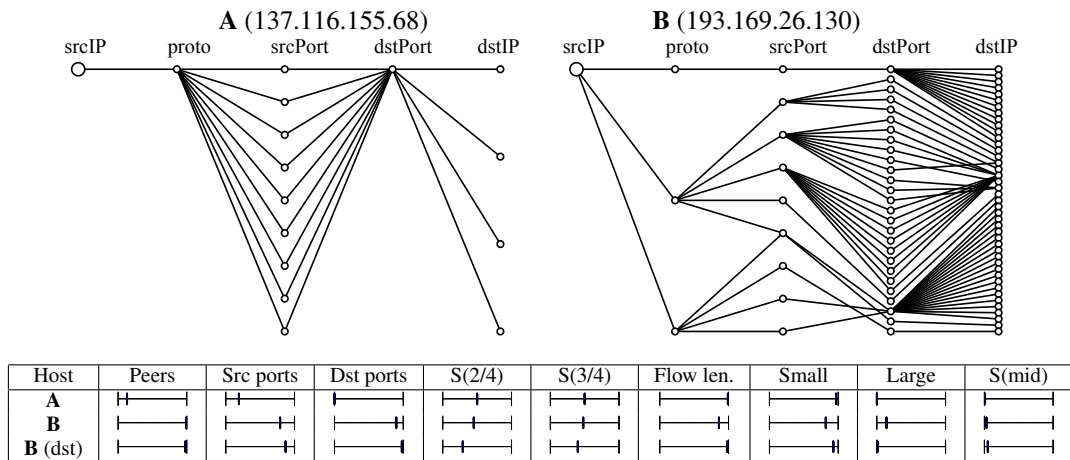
**A** (137.116.155.68)

srcIP proto srcPort dstPort dstIP

**B** (193.169.26.130)

srcIP proto srcPort dstPort dstIP

| Host | Peers | Src ports | Dst ports | S(2/4) | S(3/4) | Flow len. | Small | Large | S(mid) |
|---|---|---|---|---|---|---|---|---|---|
| **A** | | | | | | | | | |
| **B** | | | | | | | | | |
| **B** (dst) | | | | | | | | | |